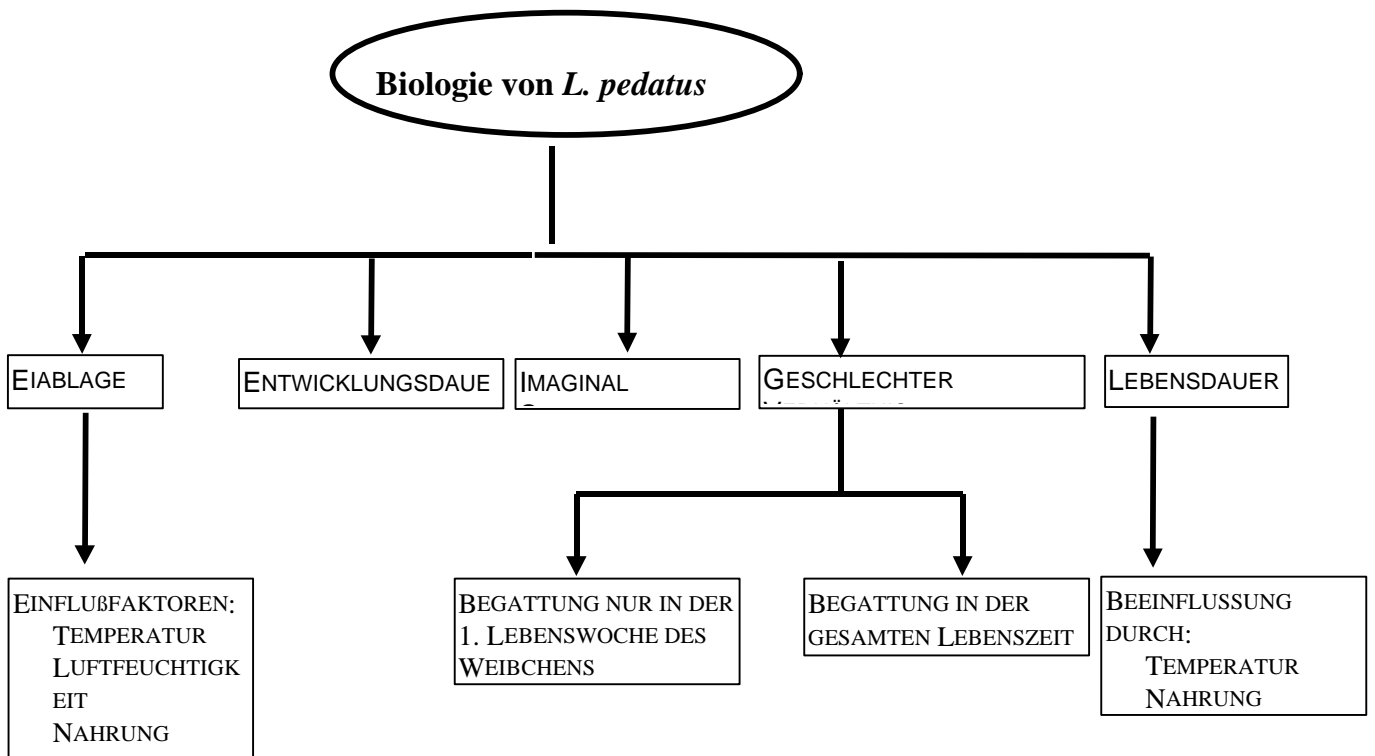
Biologie von *L. pedatus*

EIABLAGE

ENTWICKLUNGSDAUE

IMAGINAL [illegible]

GESCHLECHTER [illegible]

LEBENSDAUER

EINFLUßFAKTOREN:
TEMPERATUR
LUFTFEUCHTIGK
EIT
NAHRUNG

BEGATTUNG NUR IN DER 1. LEBENSWOCHE DES WEIBCHENS

BEGATTUNG IN DER GESAMTEN LEBENSZEIT

BEEINFLUSSUNG DURCH:
TEMPERATUR
NAHRUNG